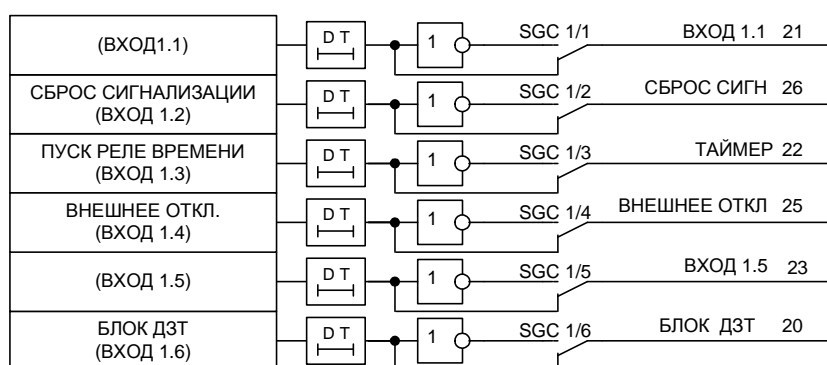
(ВХОД1.1)
D T
1
SGC 1/1
ВХОД 1.1 21

СБРОС СИГНАЛИЗАЦИИ (ВХОД 1.2)
D T
1
SGC 1/2
СБРОС СИГН 26

ПУСК РЕЛЕ ВРЕМЕНИ (ВХОД 1.3)
D T
1
SGC 1/3
ТАЙМЕР 22

ВНЕШНЕЕ ОТКЛ. (ВХОД 1.4)
D T
1
SGC 1/4
ВНЕШНЕЕ ОТКЛ 25

(ВХОД 1.5)
D T
1
SGC 1/5
ВХОД 1.5 23

БЛОК ДЗТ (ВХОД 1.6)
D T
1
SGC 1/6
БЛОК ДЗТ 20